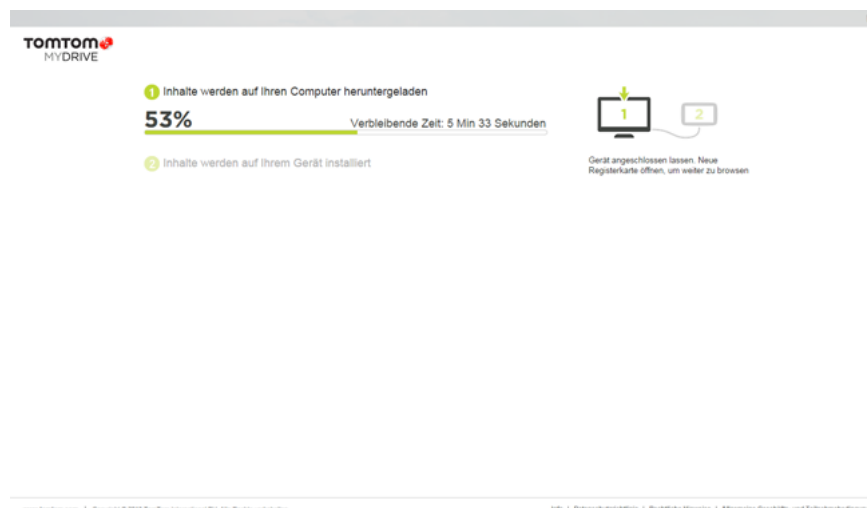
TOMTOM
MYDRIVE

1 Inhalte werden auf Ihren Computer heruntergeladen

53%

Verbleibende Zeit: 5 Min 33 Sekunden

2 Inhalte werden auf Ihrem Gerät installiert

1

2

Gerät angeschlossen lassen. Neue Registerkarte öffnen, um weiter zu browsen

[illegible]

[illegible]